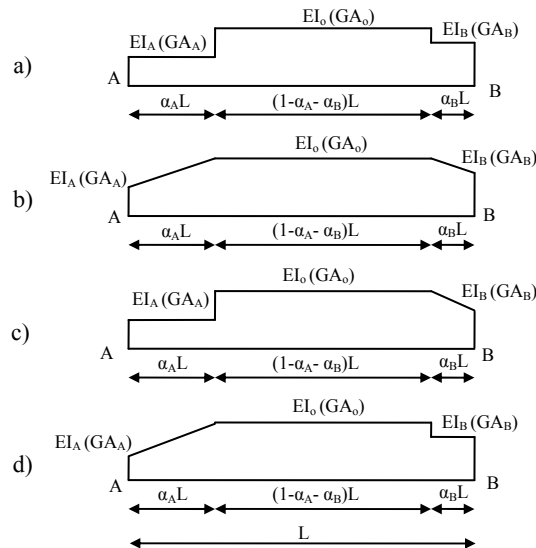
a)

$EI_o\,(GA_o)$

$EI_A\,(GA_A)$

$EI_B\,(GA_B)$

A

B

$\alpha_A L$

$(1-\alpha_A-\alpha_B)L$

$\alpha_B L$

b)

$EI_o\,(GA_o)$

$EI_A\,(GA_A)$

$EI_B\,(GA_B)$

A

B

$\alpha_A L$

$(1-\alpha_A-\alpha_B)L$

$\alpha_B L$

c)

$EI_o\,(GA_o)$

$EI_A\,(GA_A)$

$EI_B\,(GA_B)$

A

B

$\alpha_A L$

$(1-\alpha_A-\alpha_B)L$

$\alpha_B L$

d)

$EI_o\,(GA_o)$

$EI_A\,(GA_A)$

$EI_B\,(GA_B)$

A

B

$\alpha_A L$

$(1-\alpha_A-\alpha_B)L$

$\alpha_B L$

L